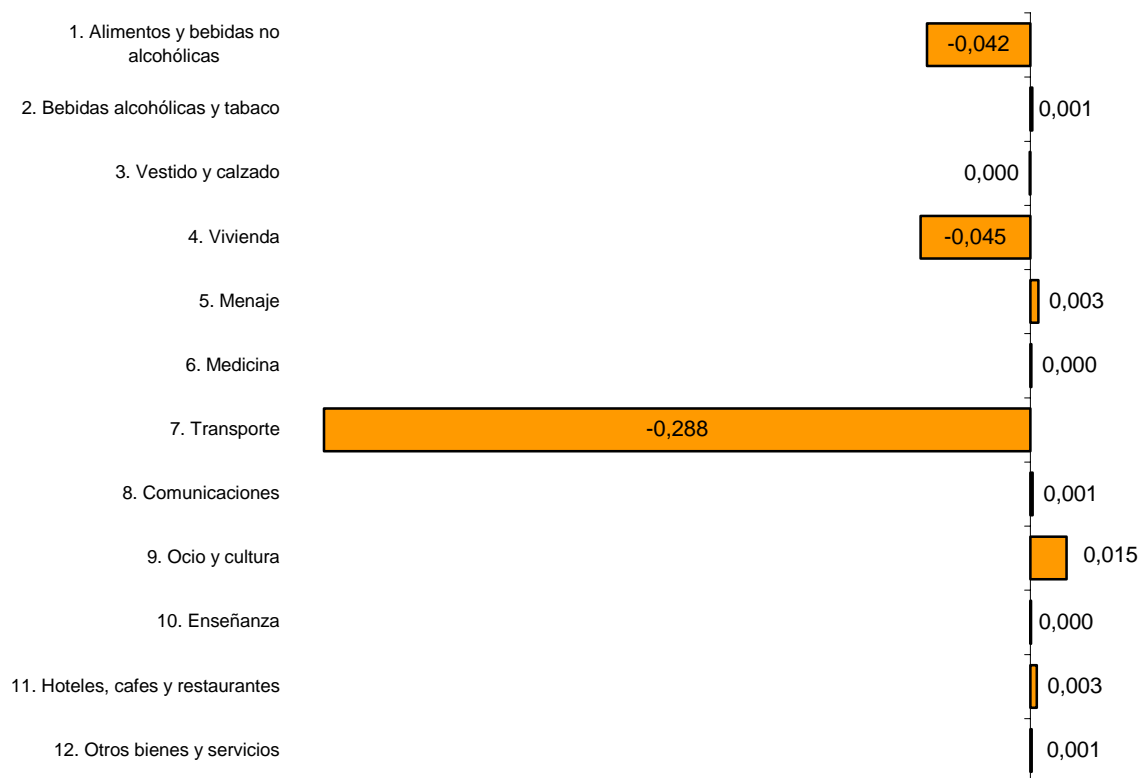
1. Alimentos y bebidas no alcohólicas
-0,042

2. Bebidas alcohólicas y tabaco
0,001

3. Vestido y calzado
0,000

4. Vivienda
-0,045

5. Menaje
0,003

6. Medicina
0,000

7. Transporte
-0,288

8. Comunicaciones
0,001

9. Ocio y cultura
0,015

10. Enseñanza
0,000

11. Hoteles, cafes y restaurantes
0,003

12. Otros bienes y servicios
0,001